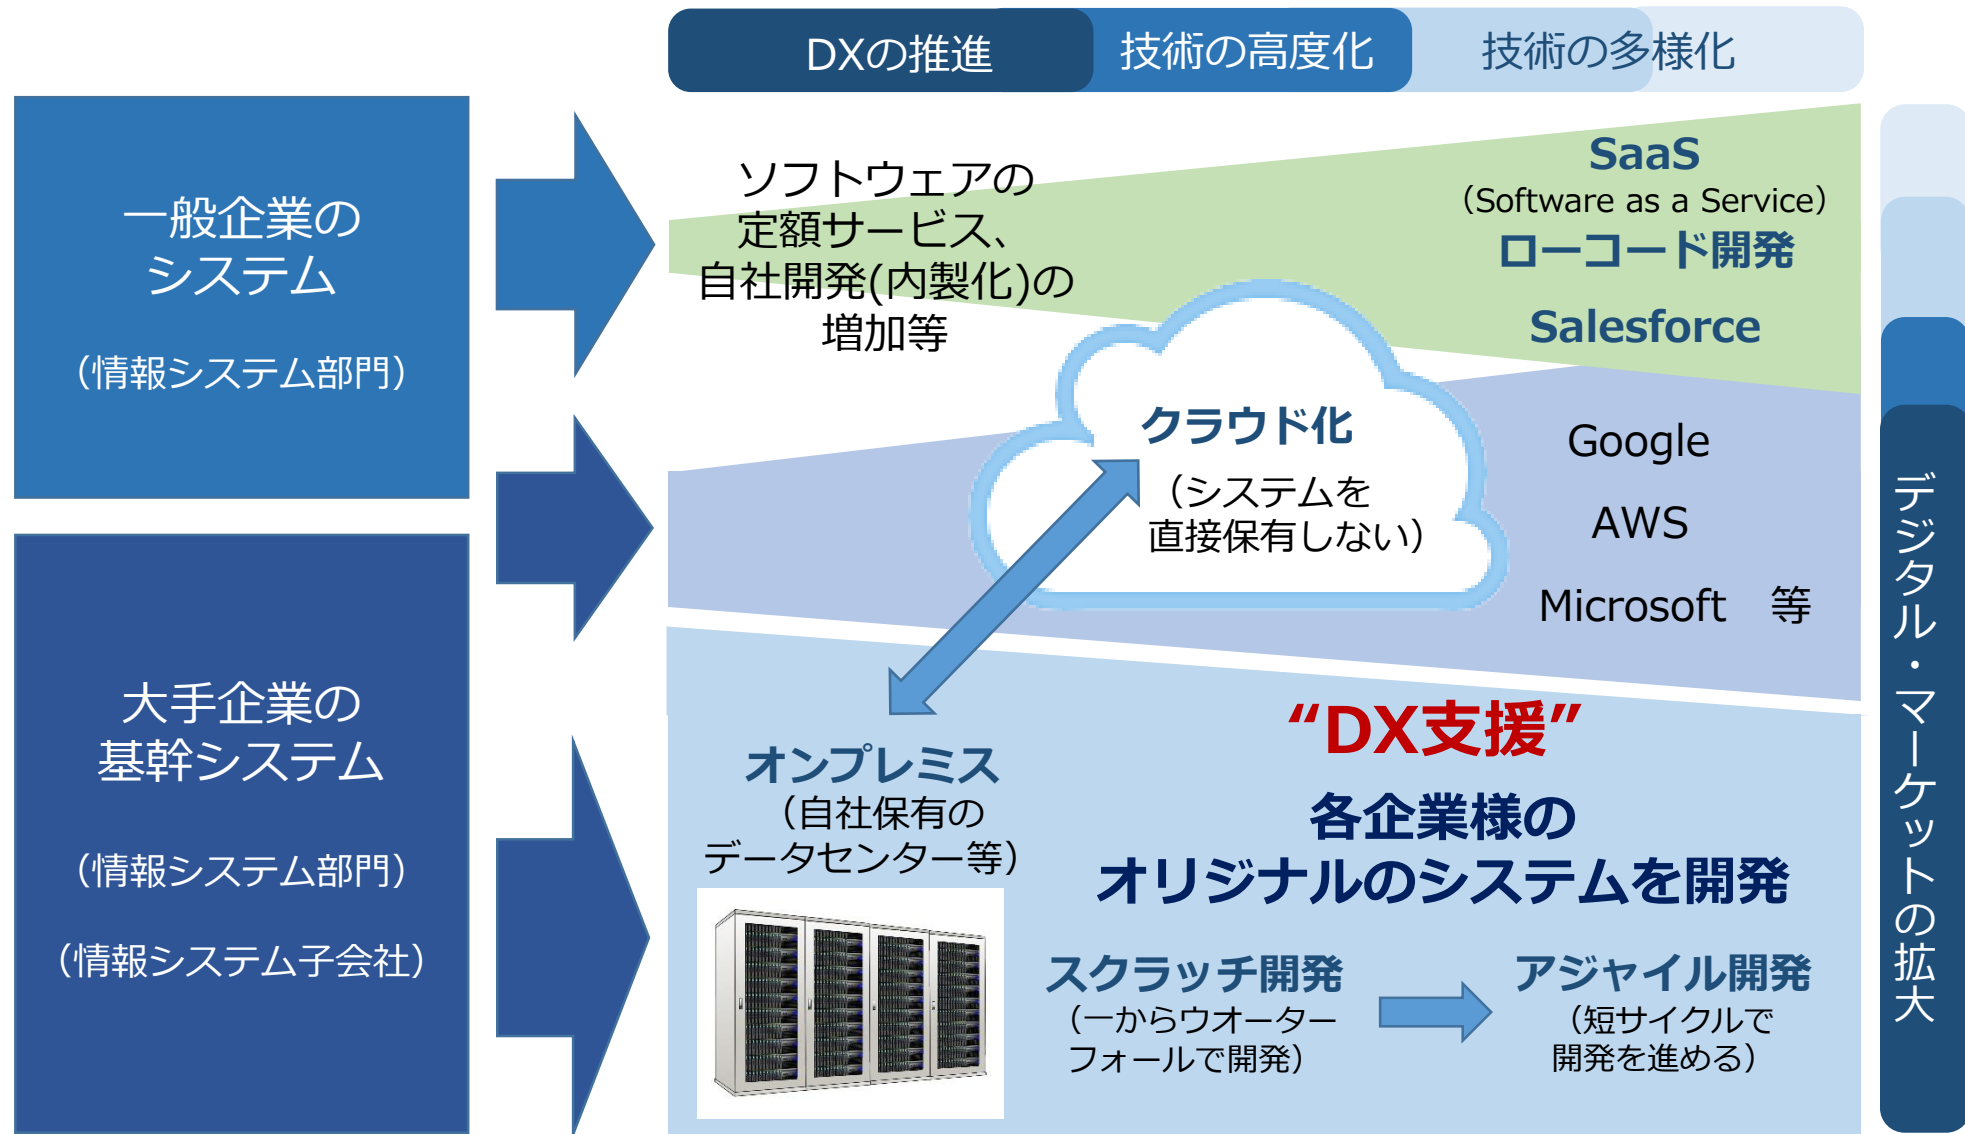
DXの推進
技術の高度化
技術の多様化

一般企業の
システム

（情報システム部門）

大手企業の
基幹システム

（情報システム部門）

（情報システム子会社）

ソフトウェアの
定額サービス、
自社開発(内製化)の
増加等

SaaS
（Software as a Service）
ローコード開発

Salesforce

クラウド化
（システムを
直接保有しない）

Google

AWS

Microsoft　等

オンプレミス
（自社保有の
データセンター等）

“DX支援”

各企業様の
オリジナルのシステムを開発

スクラッチ開発
（一からウオーター
フォールで開発）

アジャイル開発
（短サイクルで
開発を進める）

デジタル・マーケットの拡大